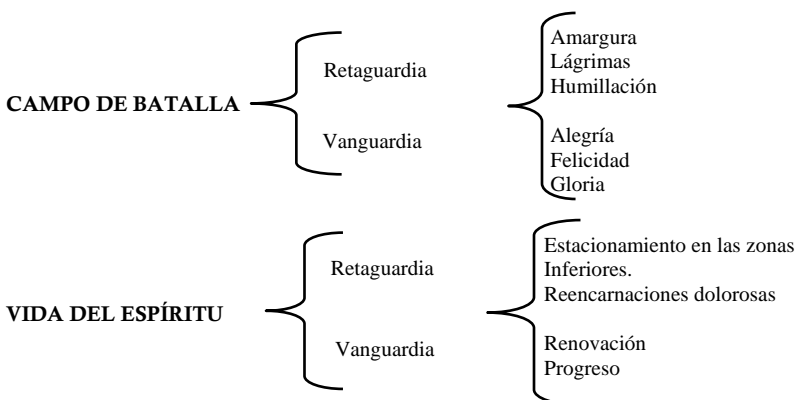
CAMPO DE BATALLA

Retaguardia

Vanguardia

Amargura
Lágrimas
Humillación

Alegría
Felicidad
Gloria

VIDA DEL ESPÍRITU

Retaguardia

Vanguardia

Estacionamiento en las zonas Inferiores.
Reencarnaciones dolorosas

Renovación
Progreso